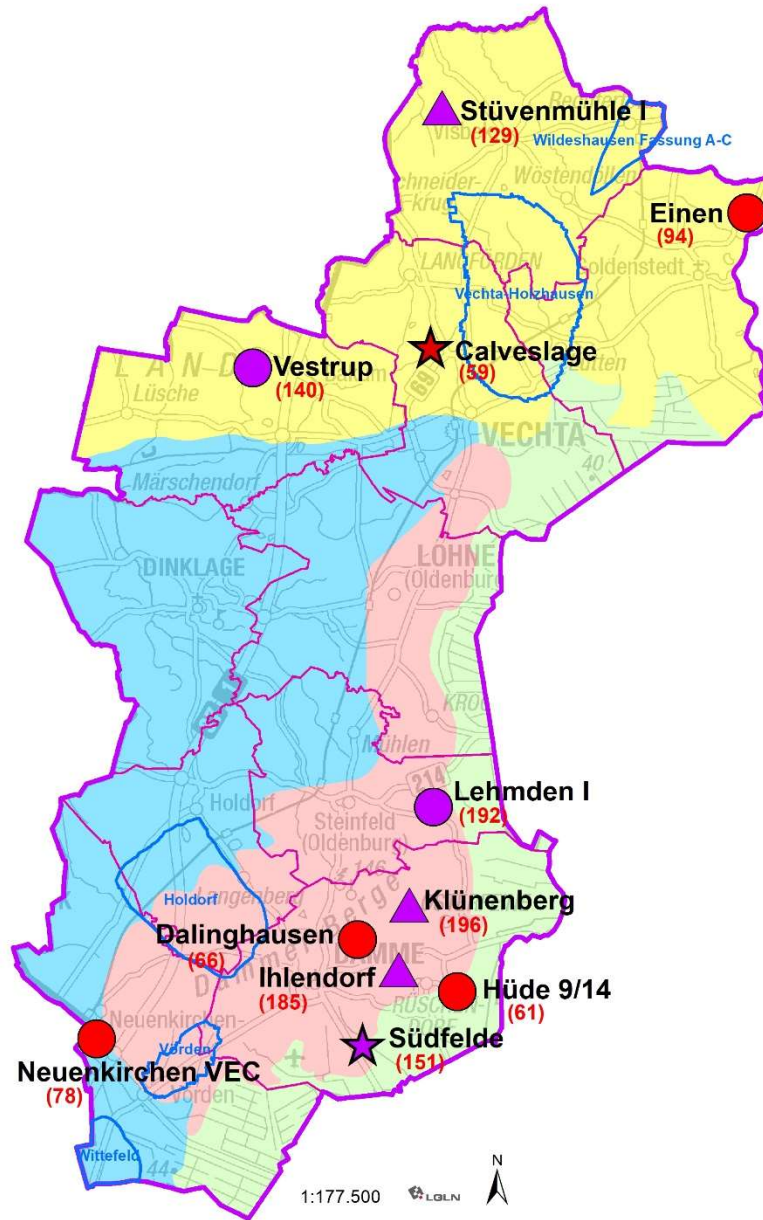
Stüvenmühle I
(129)
Visbek
Wildeshausen Fassung A-C
Schneiderkrug
Wöstendöllen
Einen
(94)
LANGFÖRDEN
Goldenstedt
Vechta Holzhausen
Calveslage
(59)
Vestrup
(140)
LAND
Lüsche
69
Lutten
VECHTA
40
Märschendorf
DINKLAGE
LOHNE (Oldenburg)
KROG
Mühlen
214
Lehmden I
(192)
Holdorf
Steinfeld (Oldenburg)
146
Langenberg
Holdorf
Klünenberg
(196)
Dalinghausen
(66)
DAMME
Dammer Berge
Ihlendorf
(185)
Hüde 9/14
(61)
Neuenkirchen-
Vörden
Südfelde
(151)
Neuenkirchen VEC
(78)
Vörden
Wittefeld
44
1:177.500
LGLN
N